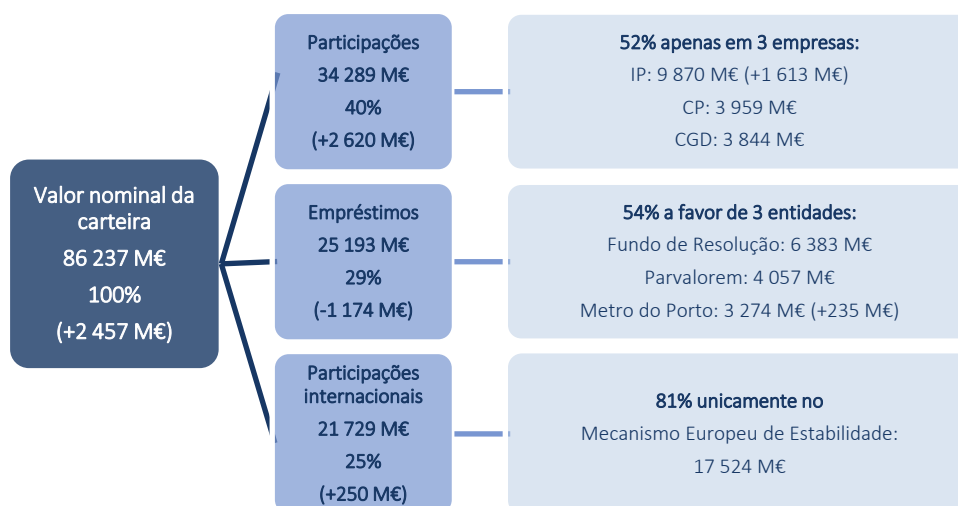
Valor nominal da carteira
86 237 M€
100%
(+2 457 M€)

Participações
34 289 M€
40%
(+2 620 M€)

52% apenas em 3 empresas:
IP: 9 870 M€ (+1 613 M€)
CP: 3 959 M€
CGD: 3 844 M€

Empréstimos
25 193 M€
29%
(-1 174 M€)

54% a favor de 3 entidades:
Fundo de Resolução: 6 383 M€
Parvalorem: 4 057 M€
Metro do Porto: 3 274 M€ (+235 M€)

Participações internacionais
21 729 M€
25%
(+250 M€)

81% unicamente no
Mecanismo Europeu de Estabilidade:
17 524 M€